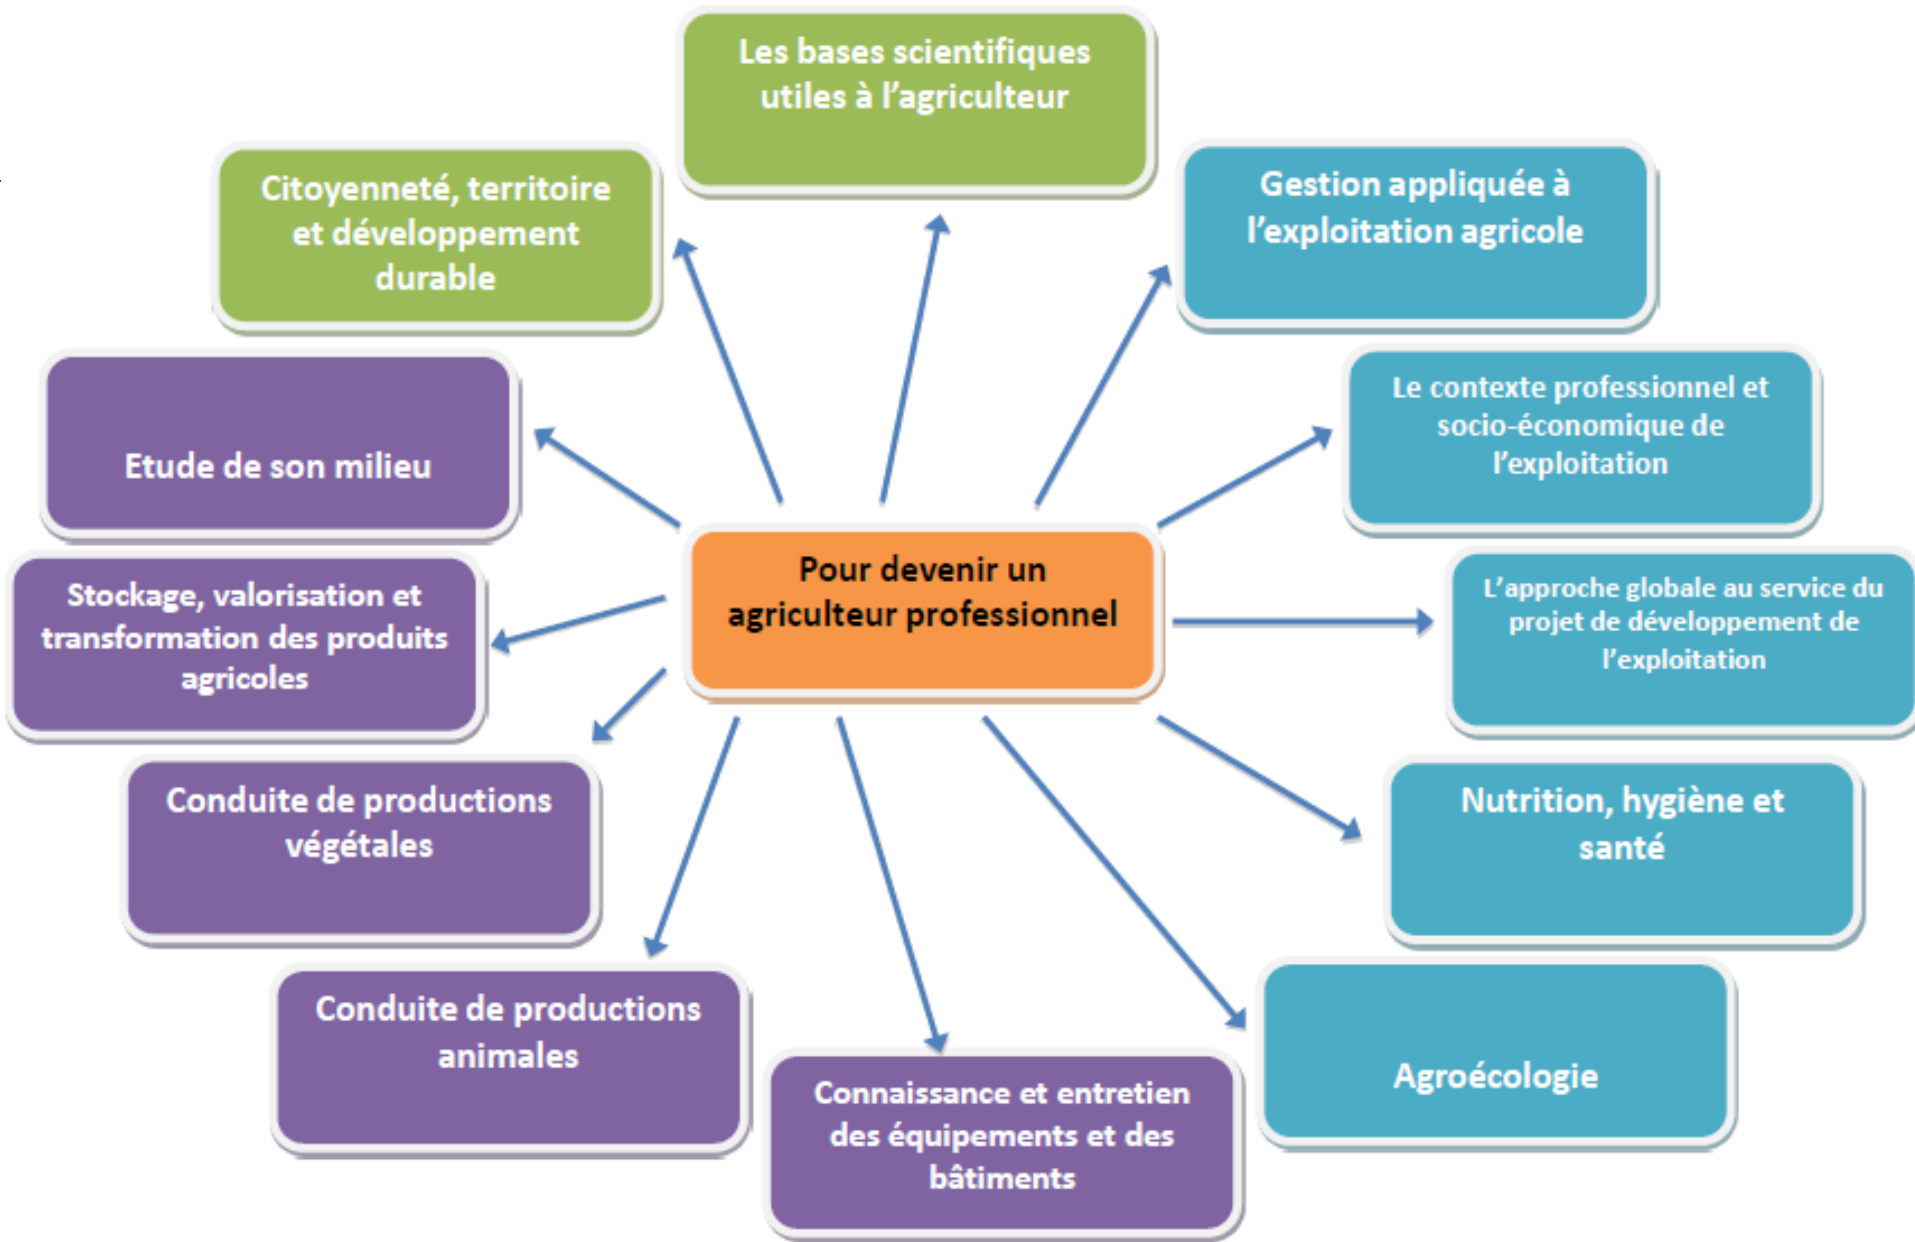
Pour devenir un agriculteur professionnel

Les bases scientifiques utiles à l'agriculteur

Gestion appliquée à l'exploitation agricole

Le contexte professionnel et socio-économique de l'exploitation

L'approche globale au service du projet de développement de l'exploitation

Nutrition, hygiène et santé

Agroécologie

Connaissance et entretien des équipements et des bâtiments

Conduite de productions animales

Conduite de productions végétales

Stockage, valorisation et transformation des produits agricoles

Etude de son milieu

Citoyenneté, territoire et développement durable